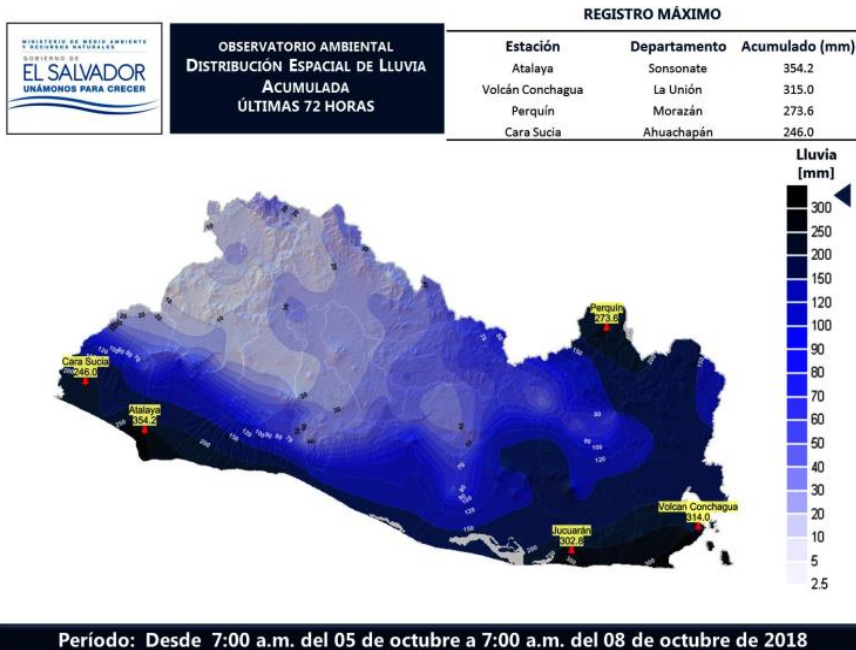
MINISTERIO DE MEDIO AMBIENTE Y RECURSOS NATURALES
GOBIERNO DE
EL SALVADOR
UNÁMONOS PARA CRECER

OBSERVATORIO AMBIENTAL
DISTRIBUCIÓN ESPACIAL DE LLUVIA
ACUMULADA
ÚLTIMAS 72 HORAS

REGISTRO MÁXIMO

| Estación | Departamento | Acumulado (mm) |
|---|---|---|
| Atalaya | Sonsonate | 354.2 |
| Volcán Conchagua | La Unión | 315.0 |
| Perquín | Morazán | 273.6 |
| Cara Sucia | Ahuachapán | 246.0 |

Lluvia [mm]
300
250
200
150
125
100
90
80
70
60
50
40
30
20
10
5
2.5

Perquín
273.6

Cara Sucia
246.0

Atalaya
354.2

Jucuarán
302.8

Volcan Conchagua
314.0

Período: Desde 7:00 a.m. del 05 de octubre a 7:00 a.m. del 08 de octubre de 2018